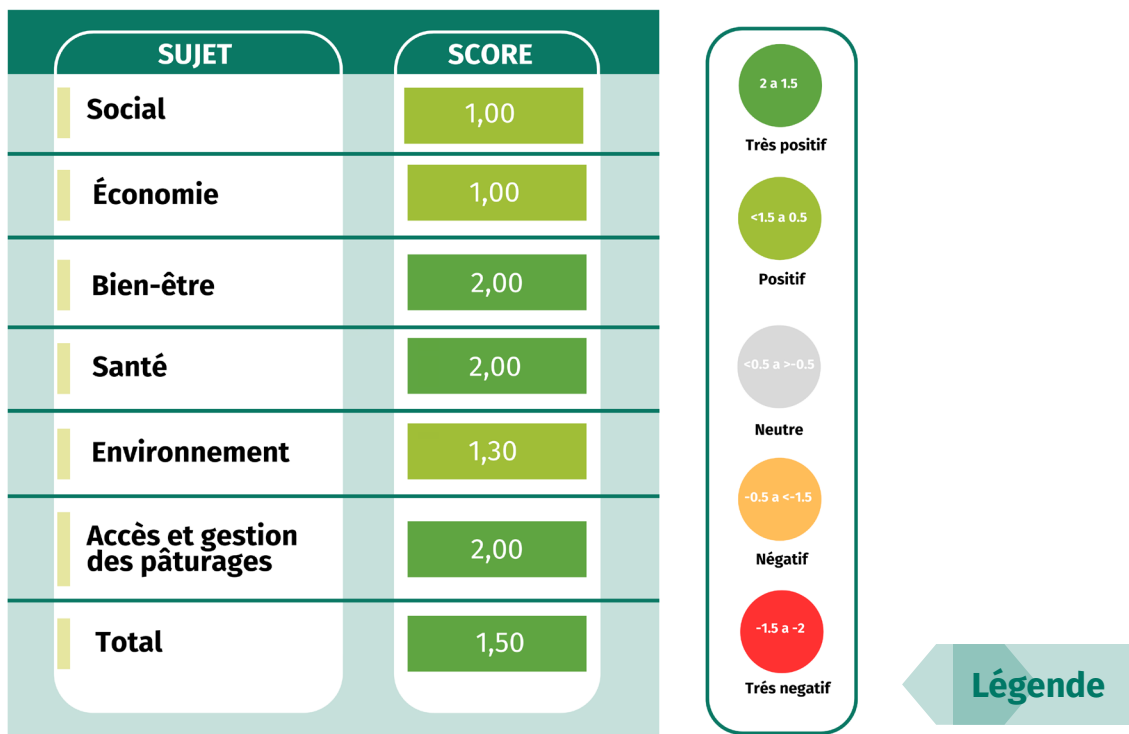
| SUJET | SCORE |
|---|---|
| Social | 1,00 |
| Économie | 1,00 |
| Bien-être | 2,00 |
| Santé | 2,00 |
| Environnement | 1,30 |
| Accès et gestion des pâturages | 2,00 |
| Total | 1,50 |

2 a 1.5
Très positif

<1.5 a 0.5
Positif

<0.5 a >-0.5
Neutre

-0.5 a <-1.5
Négatif

-1.5 a -2
Trés negatif

Légende